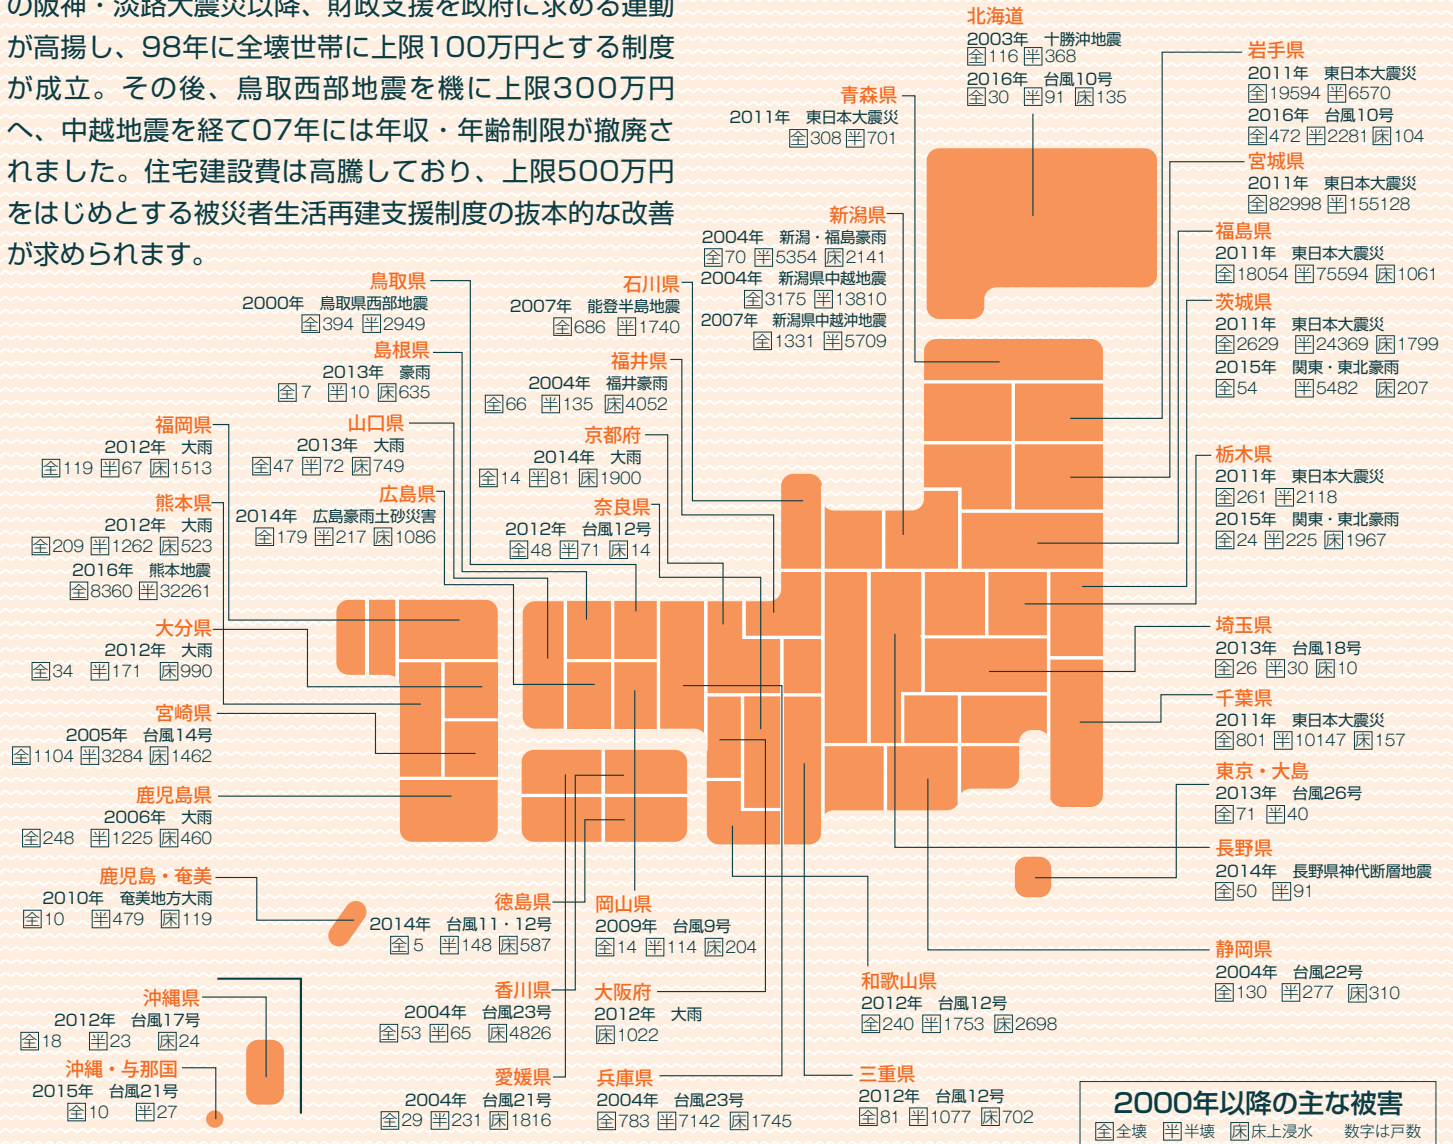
の阪神・淡路大震災以降、財政支援を政府に求める運動が高揚し、98年に全壊世帯に上限100万円とする制度が成立。その後、鳥取西部地震を機に上限300万円へ、中越地震を経て07年には年収・年齢制限が撤廃されました。住宅建設費は高騰しており、上限500万円をはじめとする被災者生活再建支援制度の抜本的な改善が求められます。

北海道
2003年 十勝沖地震
全116 半368
2016年 台風10号
全30 半91 床135

青森県
2011年 東日本大震災
全308 半701

岩手県
2011年 東日本大震災
全19594 半6570
2016年 台風10号
全472 半2281 床104

宮城県
2011年 東日本大震災
全82998 半155128

福島県
2011年 東日本大震災
全18054 半75594 床1061

茨城県
2011年 東日本大震災
全2629 半24369 床1799
2015年 関東・東北豪雨
全54 半5482 床207

栃木県
2011年 東日本大震災
全261 半2118
2015年 関東・東北豪雨
全24 半225 床1967

埼玉県
2013年 台風18号
全26 半30 床10

千葉県
2011年 東日本大震災
全801 半10147 床157

東京・大島
2013年 台風26号
全71 半40

長野県
2014年 長野県神代断層地震
全50 半91

静岡県
2004年 台風22号
全130 半277 床310

新潟県
2004年 新潟・福島豪雨
全70 半5354 床2141
2004年 新潟県中越地震
全3175 半13810
2007年 新潟県中越沖地震
全1331 半5709

石川県
2007年 能登半島地震
全686 半1740

福井県
2004年 福井豪雨
全66 半135 床4052

京都府
2014年 大雨
全14 半81 床1900

奈良県
2012年 台風12号
全48 半71 床14

鳥取県
2000年 鳥取県西部地震
全394 半2949

島根県
2013年 豪雨
全7 半10 床635

山口県
2013年 大雨
全47 半72 床749

広島県
2014年 広島豪雨土砂災害
全179 半217 床1086

福岡県
2012年 大雨
全119 半67 床1513

熊本県
2012年 大雨
全209 半1262 床523
2016年 熊本地震
全8360 半32261

大分県
2012年 大雨
全34 半171 床990

宮崎県
2005年 台風14号
全1104 半3284 床1462

鹿児島県
2006年 大雨
全248 半1225 床460

鹿児島・奄美
2010年 奄美地方大雨
全10 半479 床119

沖縄県
2012年 台風17号
全18 半23 床24

沖縄・与那国
2015年 台風21号
全10 半27

徳島県
2014年 台風11・12号
全5 半148 床587

香川県
2004年 台風23号
全53 半65 床4826

愛媛県
2004年 台風21号
全29 半231 床1816

岡山県
2009年 台風9号
全14 半114 床204

大阪府
2012年 大雨
床1022

兵庫県
2004年 台風23号
全783 半7142 床1745

和歌山県
2012年 台風12号
全240 半1753 床2698

三重県
2012年 台風12号
全81 半1077 床702

2000年以降の主な被害
全全壊 半半壊 床床上浸水 数字は戸数